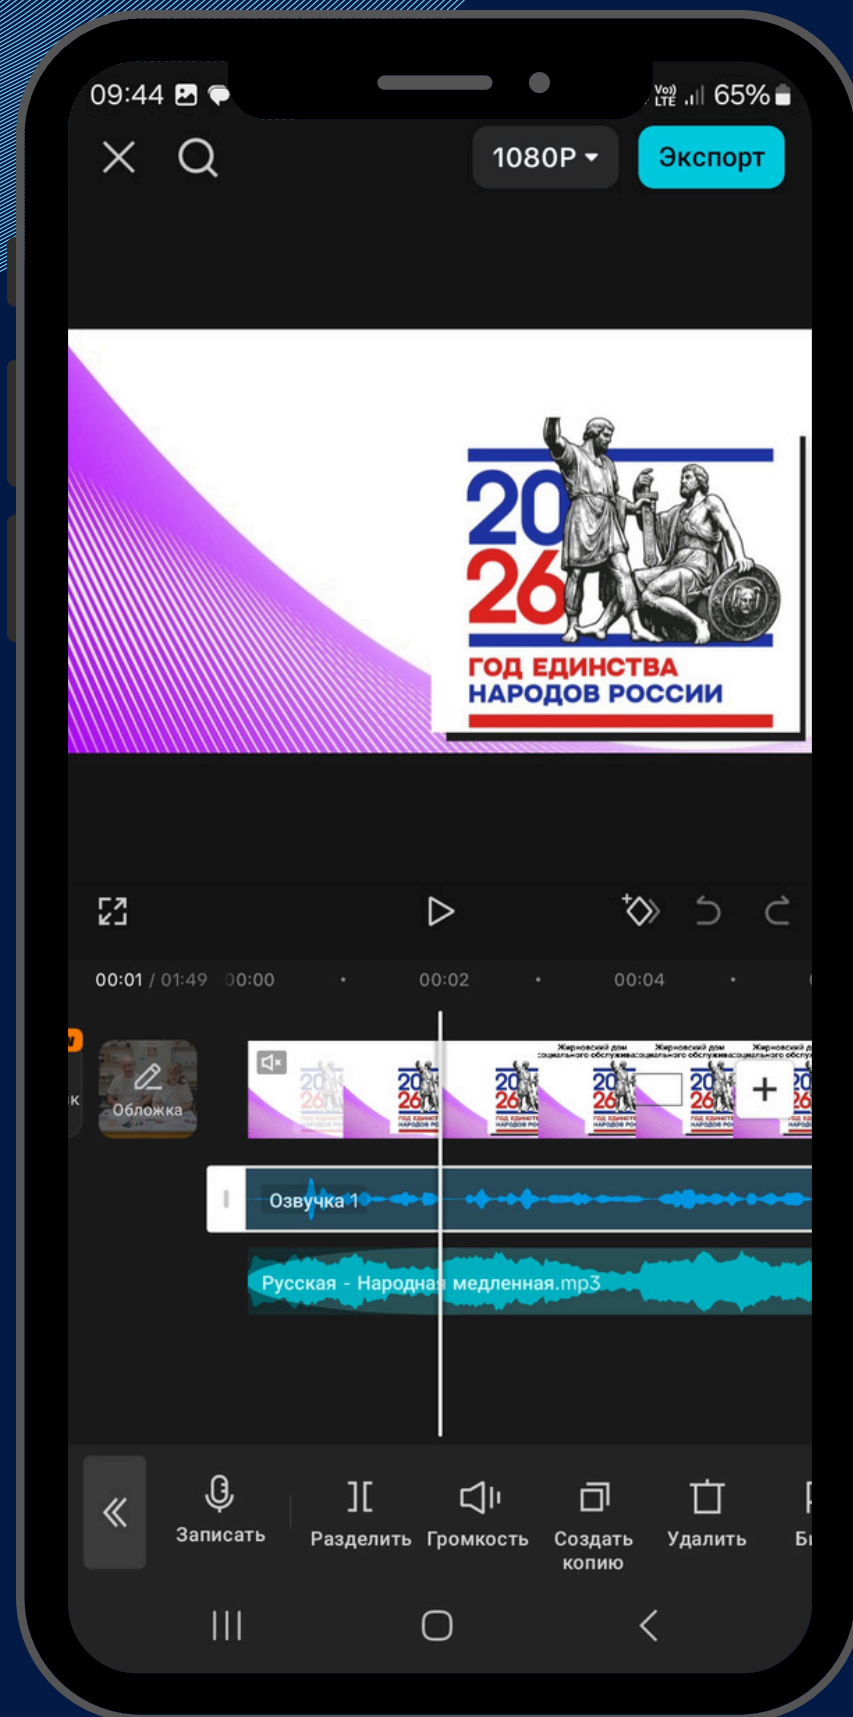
09:44

Vo) LTE 65%

1080P

Экспорт

2026

ГОД ЕДИНСТВА НАРОДОВ РОССИИ

00:01 / 01:49 00:00 00:02 00:04

Обложка

Жирновский дом социального обслуживания

Озвучка 1

Русская - Народная медленная.mp3

Записать

Разделить

Громкость

Создать копию

Удалить

Б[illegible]